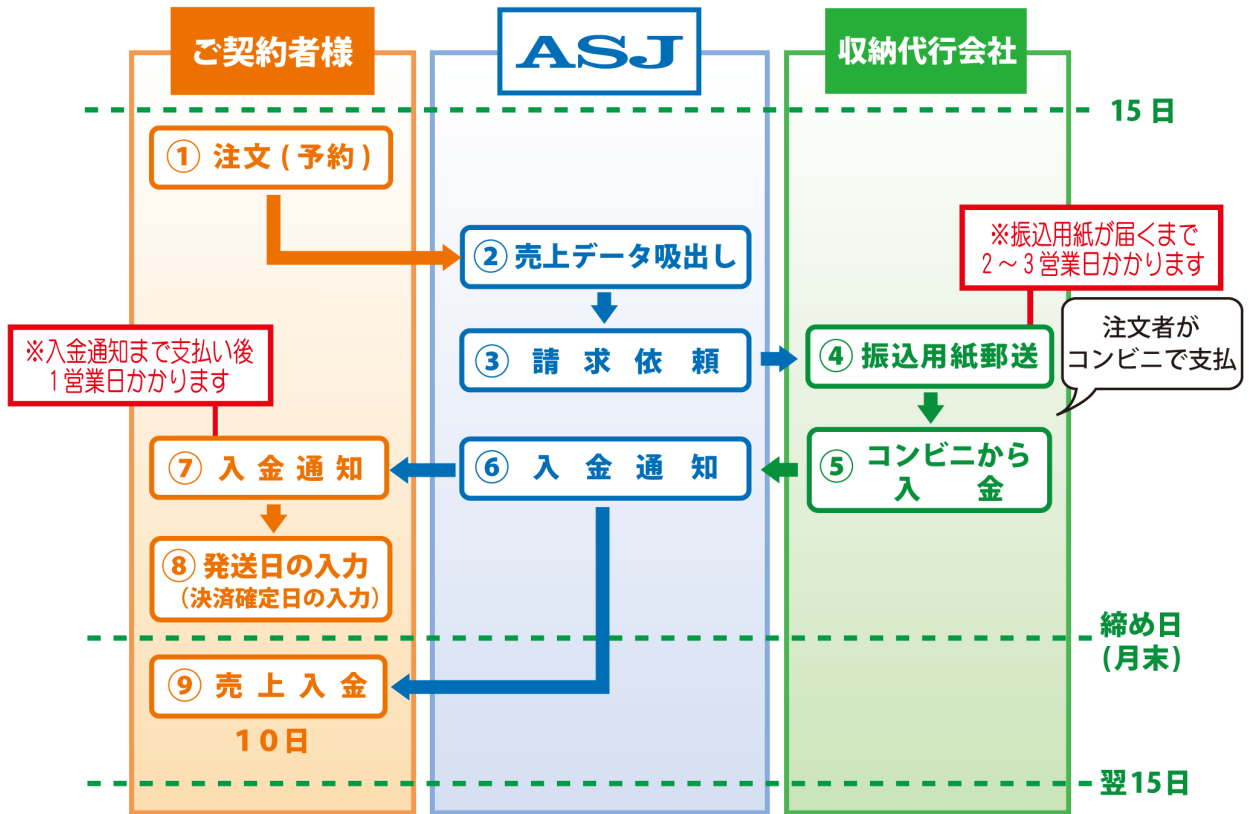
ご契約者様

ASJ

収納代行会社

15 日

① 注文 ( 予約 )

② 売上データ吸出し

※振込用紙が届くまで 2～3 営業日かかります

③ 請 求 依 頼

④ 振込用紙郵送

注文者が コンビニで支払

※入金通知まで支払い後 1営業日かかります

⑦ 入 金 通 知

⑥ 入 金 通 知

⑤ コンビニから 入 金

⑧ 発送日の入力 （決済確定日の入力）

締め日 (月末)

⑨ 売 上 入 金

10日

翌15日